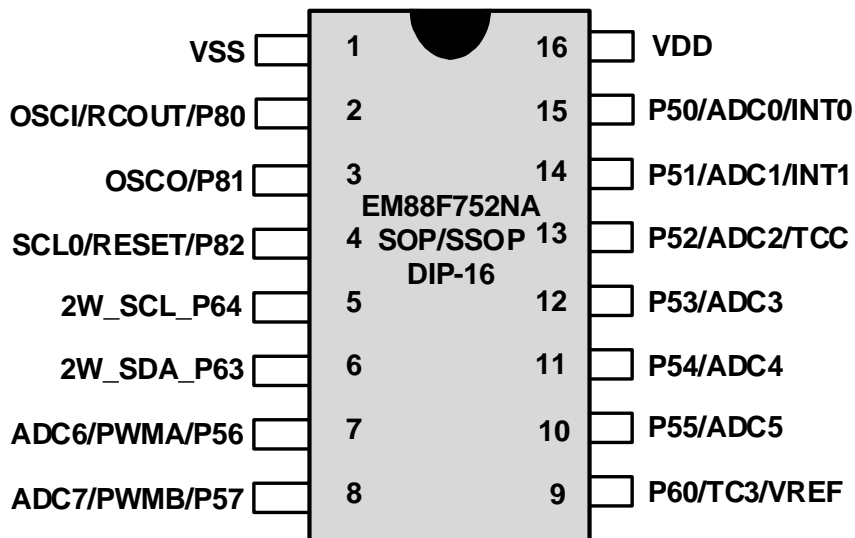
VSS 1
OSCI/RCOUT/P80 2
OSCO/P81 3
SCL0/RESET/P82 4
2W_SCL_P64 5
2W_SDA_P63 6
ADC6/PWMA/P56 7
ADC7/PWMB/P57 8

EM88F752NA
SOP/SSOP
DIP-16

16 VDD
15 P50/ADC0/INT0
14 P51/ADC1/INT1
13 P52/ADC2/TCC
12 P53/ADC3
11 P54/ADC4
10 P55/ADC5
9 P60/TC3/VREF